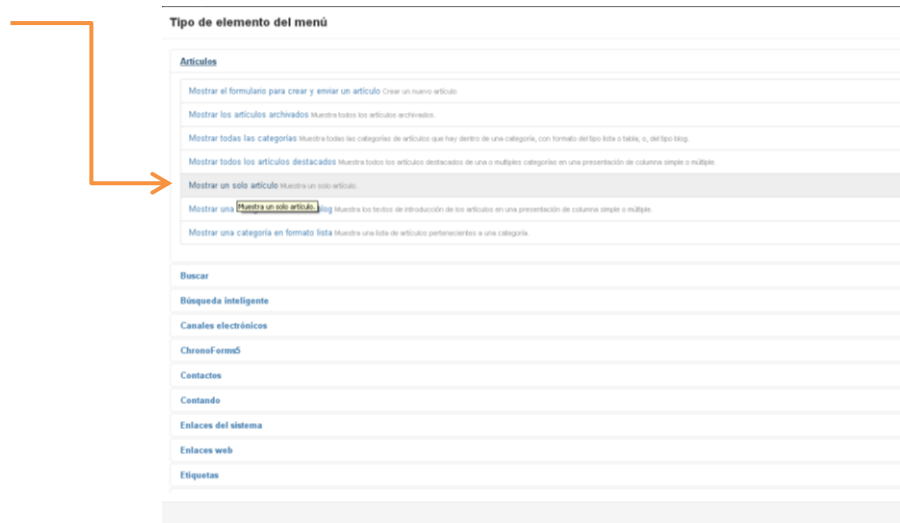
Tipo de elemento del menú

Artículos

Mostrar el formulario para crear y enviar un artículo Crear un nuevo artículo

Mostrar los artículos archivados Muestra todos los artículos archivados.

Mostrar todas las categorías Muestra todas las categorías de artículos que hay dentro de una categoría, con formato del tipo lista o tabla; o, del tipo blog.

Mostrar todos los artículos destacados Muestra todos los artículos destacados de una o múltiples categorías en una presentación de columna simple o múltiple.

Mostrar un solo artículo Muestra un solo artículo.

Mostrar una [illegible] blog Muestra los textos de introducción de los artículos en una presentación de columna simple o múltiple.

Muestra un solo artículo.

Mostrar una categoría en formato lista Muestra una lista de artículos pertenecientes a una categoría.

Buscar

Búsqueda inteligente

Canales electrónicos

ChronoForms5

Contactos

Contando

Enlaces del sistema

Enlaces web

Etiquetas